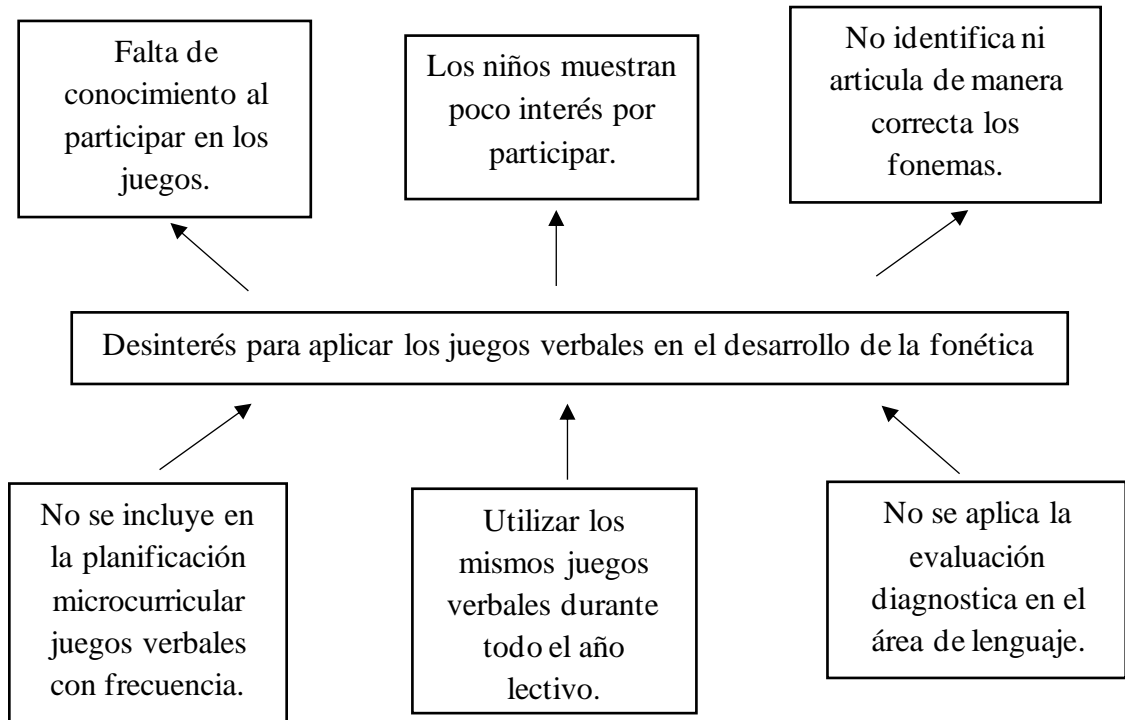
Falta de conocimiento al participar en los juegos.

Los niños muestran poco interés por participar.

No identifica ni articula de manera correcta los fonemas.

Desinterés para aplicar los juegos verbales en el desarrollo de la fonética

No se incluye en la planificación microcurricular juegos verbales con frecuencia.

Utilizar los mismos juegos verbales durante todo el año lectivo.

No se aplica la evaluación diagnostica en el área de lenguaje.